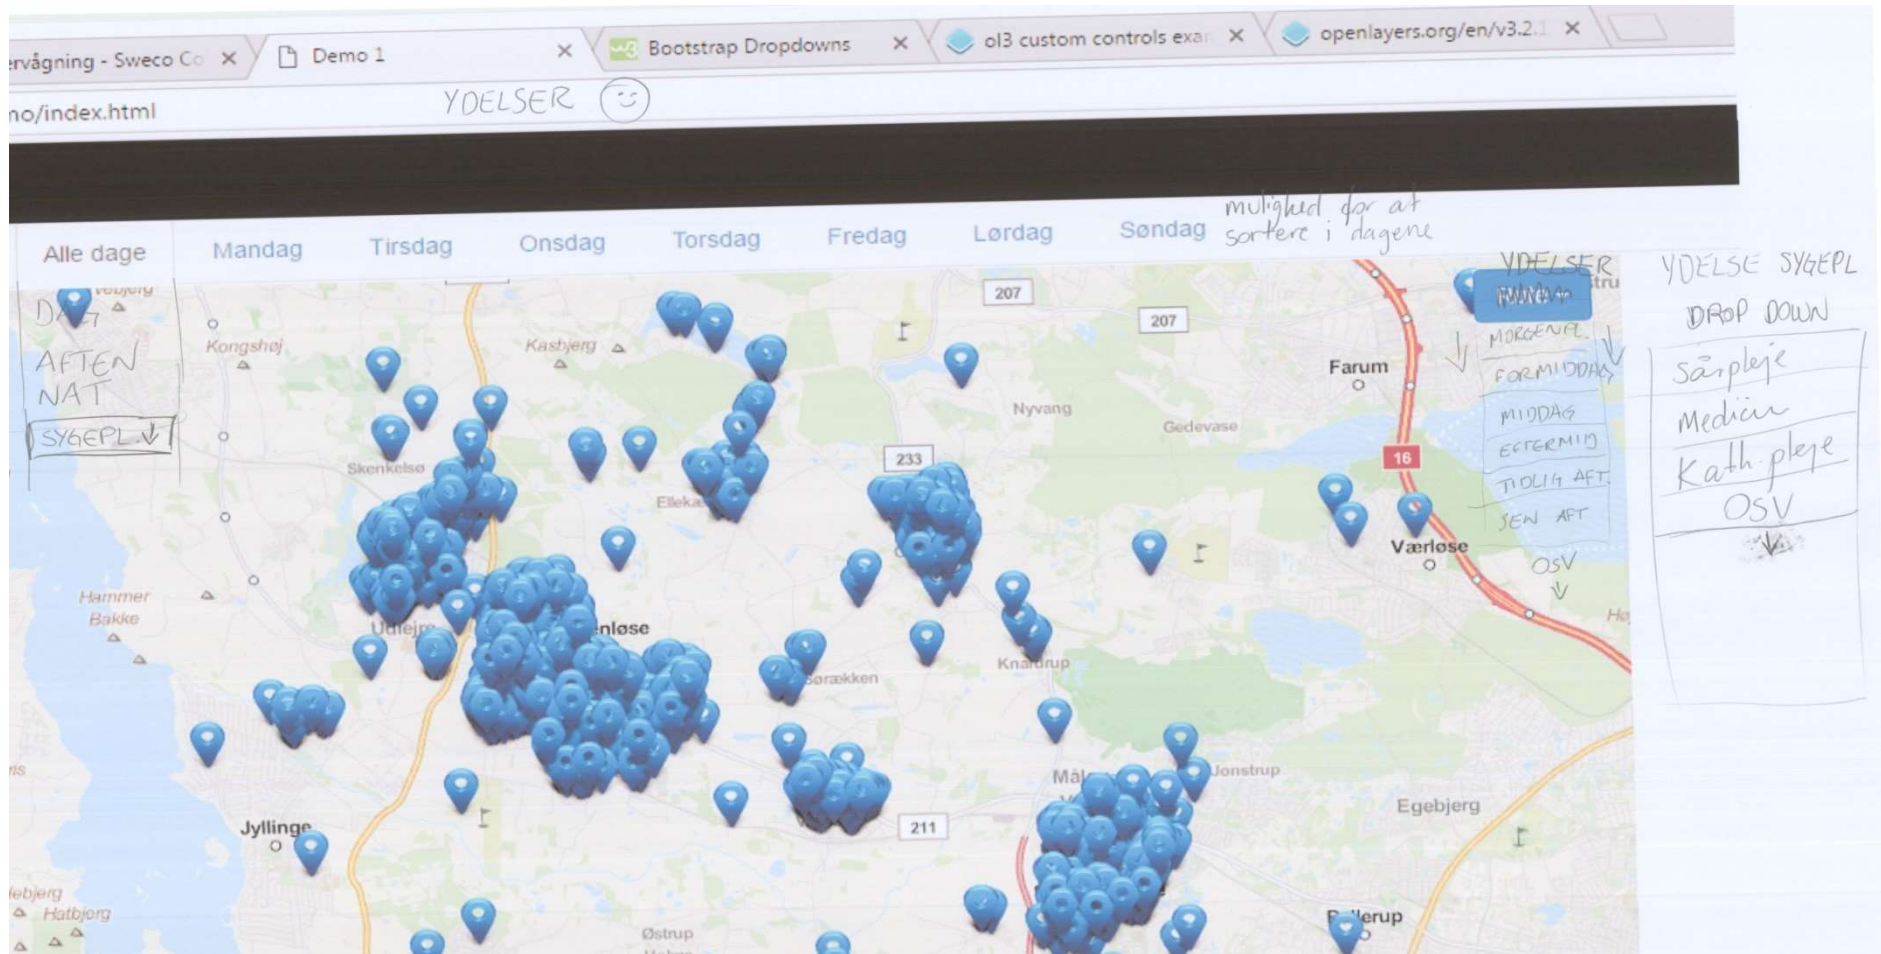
ervågning - Sweco Co ×
Demo 1 ×
Bootstrap Dropdowns ×
ol3 custom controls exa ×
openlayers.org/en/v3.2.1 ×

no/index.html

YDELSER ☺

Alle dage
Mandag
Tirsdag
Onsdag
Torsdag
Fredag
Lørdag
Søndag

mulighed for at sortere i dagene

DAG
AFTEN
NAT
SYGEPL ↓

YDELSER
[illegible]
MORGENPL
FORMIDDAG
MIDDAG
EFTERMID
TIDLIG AFT
SEN AFT
OSV

YDELSE SYGEPL
DROP DOWN
Sårpleje
Medicin
Kath.pleje
OSV

Kongshøj
Kasbjerg
207
207
Farum
Nyvang
Gedevase
233
16
Skenkelsø
Elleka
Værløse
Hammer Bakke
Udlejr
nløse
Knardrup
Sørækken
Måløv
Jonstrup
Egebjerg
Jyllinge
211
Hatbjerg
Østrup
Ballerup